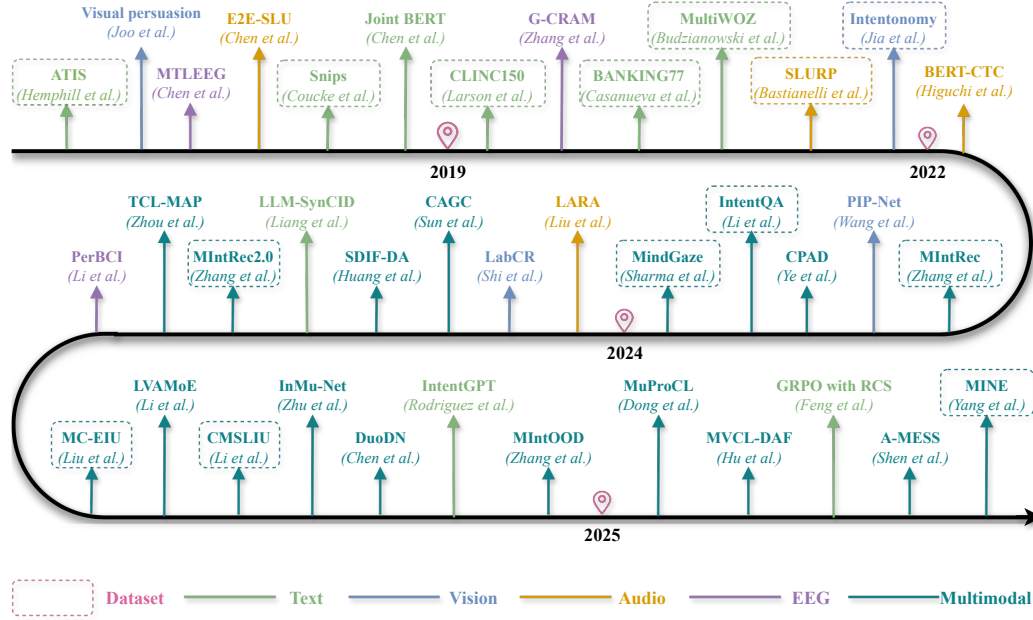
Visual persuasion
(Joo et al.)

E2E-SLU
(Chen et al.)

Joint BERT
(Chen et al.)

G-CRAM
(Zhang et al.)

MultiWOZ
(Budzianowski et al.)

Intentonomy
(Jia et al.)

ATIS
(Hemphill et al.)

MTLEEG
(Chen et al.)

Snips
(Coucke et al.)

CLINC150
(Larson et al.)

BANKING77
(Casanueva et al.)

SLURP
(Bastianelli et al.)

BERT-CTC
(Higuchi et al.)

2019

2022

TCL-MAP
(Zhou et al.)

LLM-SynCID
(Liang et al.)

CAGC
(Sun et al.)

LARA
(Liu et al.)

IntentQA
(Li et al.)

PIP-Net
(Wang et al.)

PerBCI
(Li et al.)

MIntRec2.0
(Zhang et al.)

SDIF-DA
(Huang et al.)

LabCR
(Shi et al.)

MindGaze
(Sharma et al.)

CPAD
(Ye et al.)

MIntRec
(Zhang et al.)

2024

LVAMoE
(Li et al.)

InMu-Net
(Zhu et al.)

IntentGPT
(Rodriguez et al.)

MuProCL
(Dong et al.)

GRPO with RCS
(Feng et al.)

MINE
(Yang et al.)

MC-EIU
(Liu et al.)

CMSLIU
(Li et al.)

DuoDN
(Chen et al.)

MIntOOD
(Zhang et al.)

MVCL-DAF
(Hu et al.)

A-MESS
(Shen et al.)

2025

Dataset Text Vision Audio EEG Multimodal